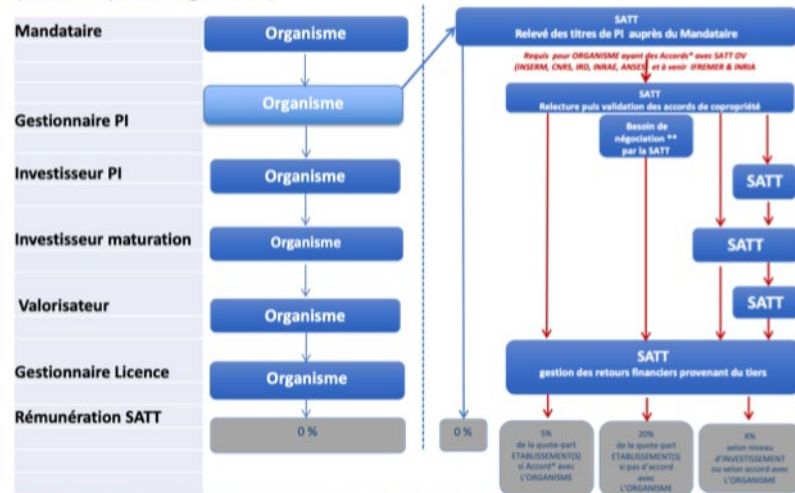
Mandataire

Organisme

SATT
Relevé des titres de PI auprès du Mandataire

Requis pour ORGANISME ayant des Accords* avec SATT OV (INSERM, CNRS, IRD, INRAE, ANSES) et à venir IFREMER & INRIA

Gestionnaire PI

Organisme

SATT
Relecture puis validation des accords de copropriété

Besoin de négociation ** par la SATT

Investisseur PI

Organisme

SATT

Investisseur maturation

Organisme

SATT

Valorisateur

Organisme

SATT

Gestionnaire Licence

Organisme

SATT
gestion des retours financiers provenant du tiers

Rémunération SATT

0 %

0 %

5% de la quote-part ETABLISSEMENT(S) si Accord* avec L'ORGANISME

20% de la quote-part ETABLISSEMENT(S) si pas d'accord avec L'ORGANISME

X% selon niveau d'INVESTISSEMENT ou selon accord avec L'ORGANISME